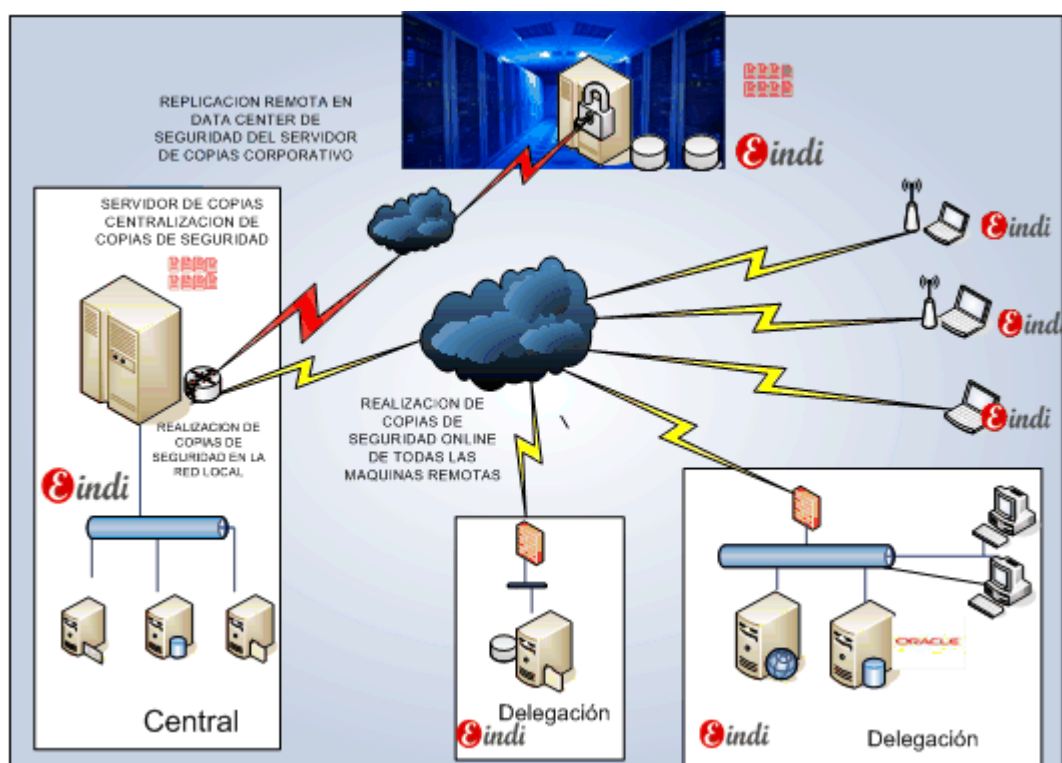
REPLICACION REMOTA EN DATA CENTER DE SEGURIDAD DEL SERVIDOR DE COPIAS CORPORATIVO

Eindi

SERVIDOR DE COPIAS CENTRALIZACION DE COPIAS DE SEGURIDAD

Eindi

Eindi

Eindi

REALIZACION DE COPIAS DE SEGURIDAD EN LA RED LOCAL

Eindi

REALIZACION DE COPIAS DE SEGURIDAD ONLINE DE TODAS LAS MAQUINAS REMOTAS

Eindi

ORACLE

Central

Delegación

Eindi

Eindi

Delegación